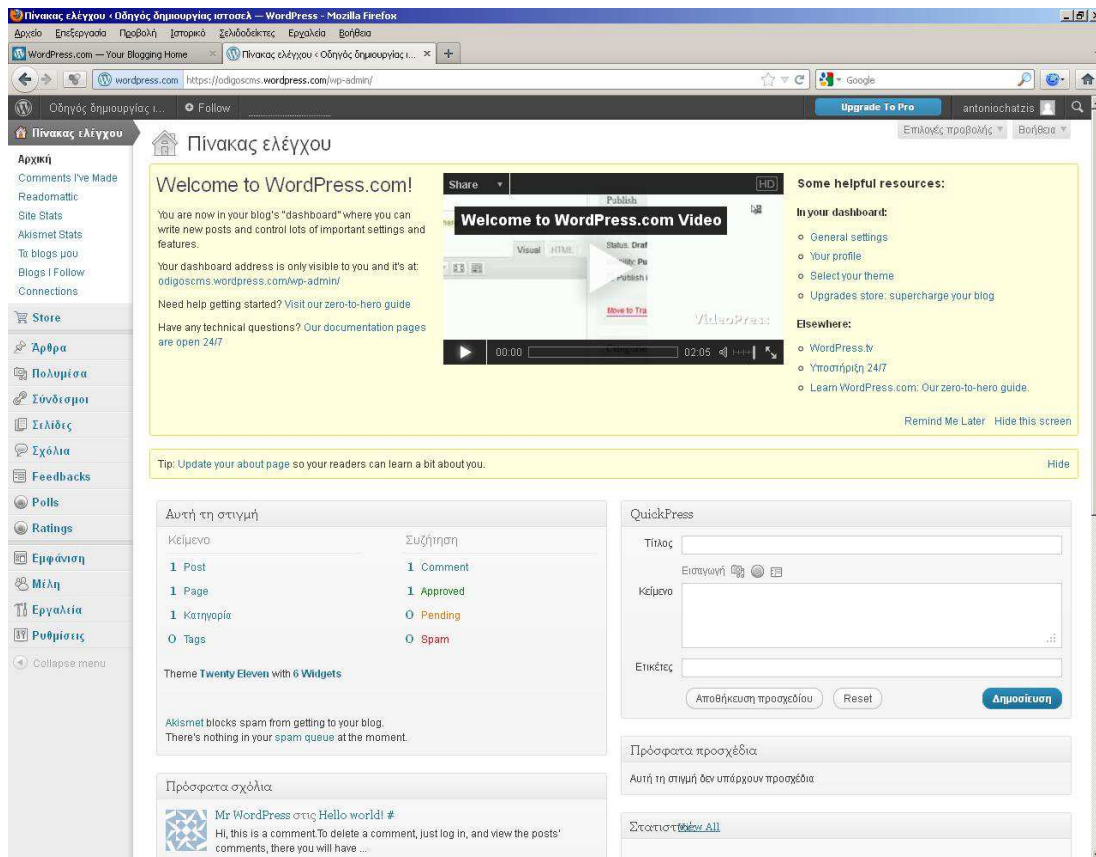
Πίνακας ελέγχου ‹ Οδηγός δημιουργίας ιστοσελ — WordPress - Mozilla Firefox

Αρχείο Επεξεργασία Προβολή Ιστορικό Σελιδοδείκτες Εργαλεία Βοήθεια

WordPress.com — Your Blogging Home × Πίνακας ελέγχου ‹ Οδηγός δημιουργίας ι... × +

wordpress.com https://odigoscms.wordpress.com/wp-admin/

Google

Οδηγός δημιουργίας ι... Follow Upgrade To Pro antoniochatzis

Πίνακας ελέγχου
Αρχική
Comments I've Made
Readomattic
Site Stats
Akismet Stats
Τα blogs μου
Blogs I Follow
Connections
Store
Άρθρα
Πολυμέσα
Σύνδεσμοι
Σελίδες
Σχόλια
Feedbacks
Polls
Ratings
Εμφάνιση
Μέλη
Εργαλεία
Ρυθμίσεις
Collapse menu

Επιλογές προβολής Βοήθεια

Πίνακας ελέγχου

Welcome to WordPress.com!

You are now in your blog's "dashboard" where you can write new posts and control lots of important settings and features.

Your dashboard address is only visible to you and it's at: odigoscms.wordpress.com/wp-admin/

Need help getting started? Visit our zero-to-hero guide

Have any technical questions? Our documentation pages are open 24/7

Share HD
Welcome to WordPress.com Video
Publish
Visual HTML
Status: Draf
Publish
Move to Tra
VideoPress
00:00 02:05

Some helpful resources:

In your dashboard:
General settings
Your profile
Select your theme
Upgrades store: supercharge your blog

Elsewhere:
WordPress.tv
Υποστήριξη 24/7
Learn WordPress.com: Our zero-to-hero guide.

Remind Me Later Hide this screen

Tip: Update your about page so your readers can learn a bit about you. Hide

Αυτή τη στιγμή
Κείμενο Συζήτηση
1 Post 1 Comment
1 Page 1 Approved
1 Κατηγορία 0 Pending
0 Tags 0 Spam

Theme Twenty Eleven with 6 Widgets

Akismet blocks spam from getting to your blog.
There's nothing in your spam queue at the moment.

QuickPress
Τίτλος
Εισαγωγή
Κείμενο
Ετικέτες
Αποθήκευση προσχεδίου Reset Δημοσίευση

Πρόσφατα προσχέδια
Αυτή τη στιγμή δεν υπάρχουν προσχέδια

Πρόσφατα σχόλια
Mr WordPress στις Hello world! #
Hi, this is a comment.To delete a comment, just log in, and view the posts' comments, there you will have ...

Στατιστ View All